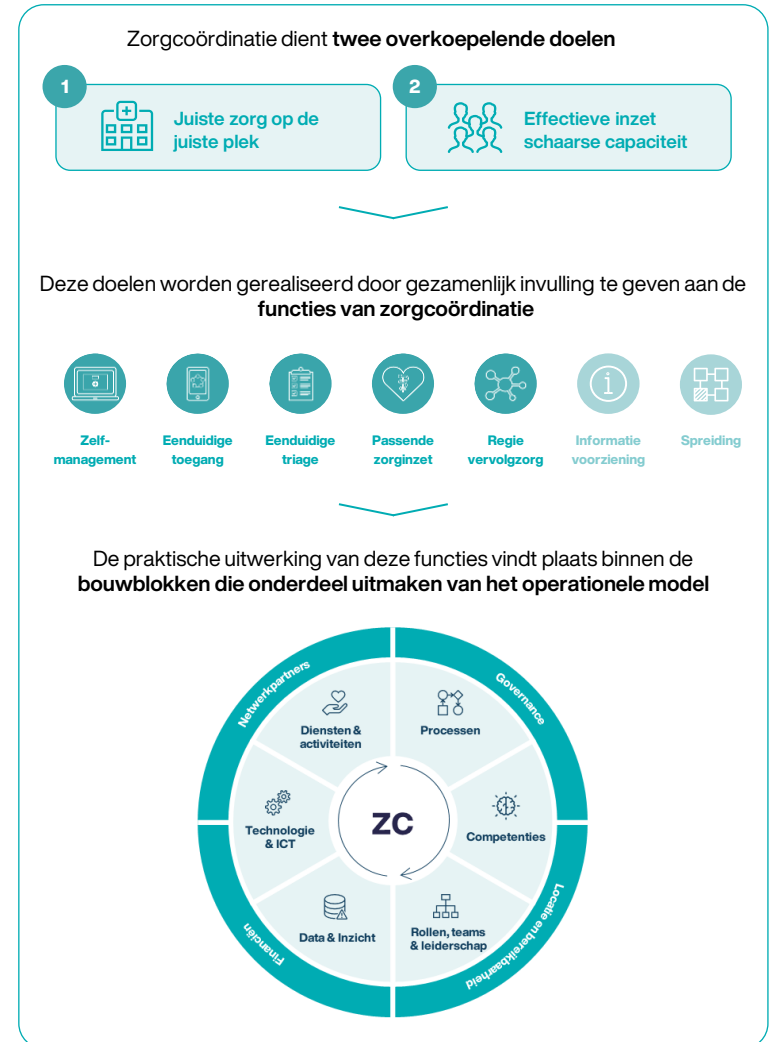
Zorgcoördinatie dient **twee overkoepelende doelen**

1 Juiste zorg op de juiste plek

2 Effectieve inzet schaarse capaciteit

Deze doelen worden gerealiseerd door gezamenlijk invulling te geven aan de **functies van zorgcoördinatie**

Zelfmanagement

Eenduidige toegang

Eenduidige triage

Passende zorginzet

Regie vervolgzorg

Informatie voorziening

Spreiding

De praktische uitwerking van deze functies vindt plaats binnen de **bouwblokken die onderdeel uitmaken van het operationele model**

Netwerkpartners

Governance

Locatie en bereikbaarheid

Financiën

Diensten & activiteiten

Processen

Competenties

Rollen, teams & leiderschap

Data & Inzicht

Technologie & ICT

ZC